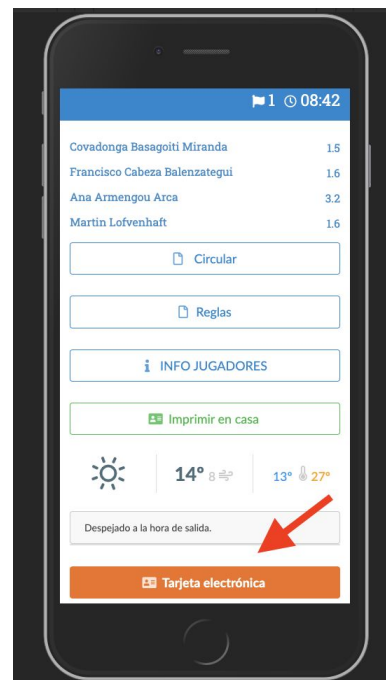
1 08:42

Covadonga Basagoiti Miranda 1.5
Francisco Cabeza Balenzategui 1.6
Ana Armengou Arca 3.2
Martin Lofvenhaft 1.6

Circular

Reglas

INFO JUGADORES

Imprimir en casa

14° 8

13° 27°

Despejado a la hora de salida.

Tarjeta electrónica